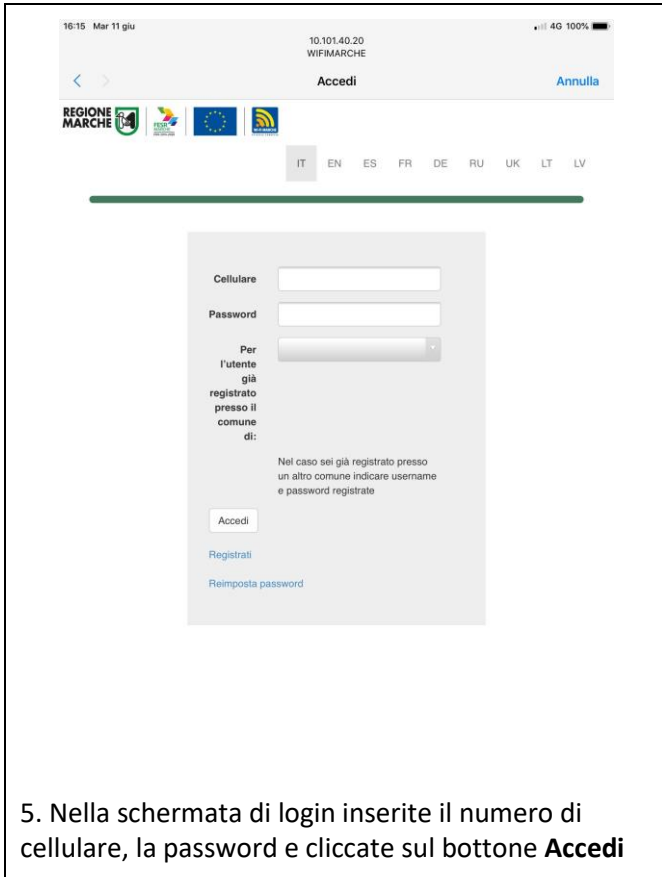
16:15 Mar 11 giu
10.101.40.20
WIFIMARCHE
4G 100%

Accedi
Annulla

REGIONE MARCHE

FESR

WI-FI MARCHE

IT EN ES FR DE RU UK LT LV

Cellulare

Password

Per l'utente già registrato presso il comune di:

Nel caso sei già registrato presso un altro comune indicare username e password registrate

Accedi

Registrati

Reimposta password

5. Nella schermata di login inserite il numero di cellulare, la password e cliccate sul bottone **Accedi**